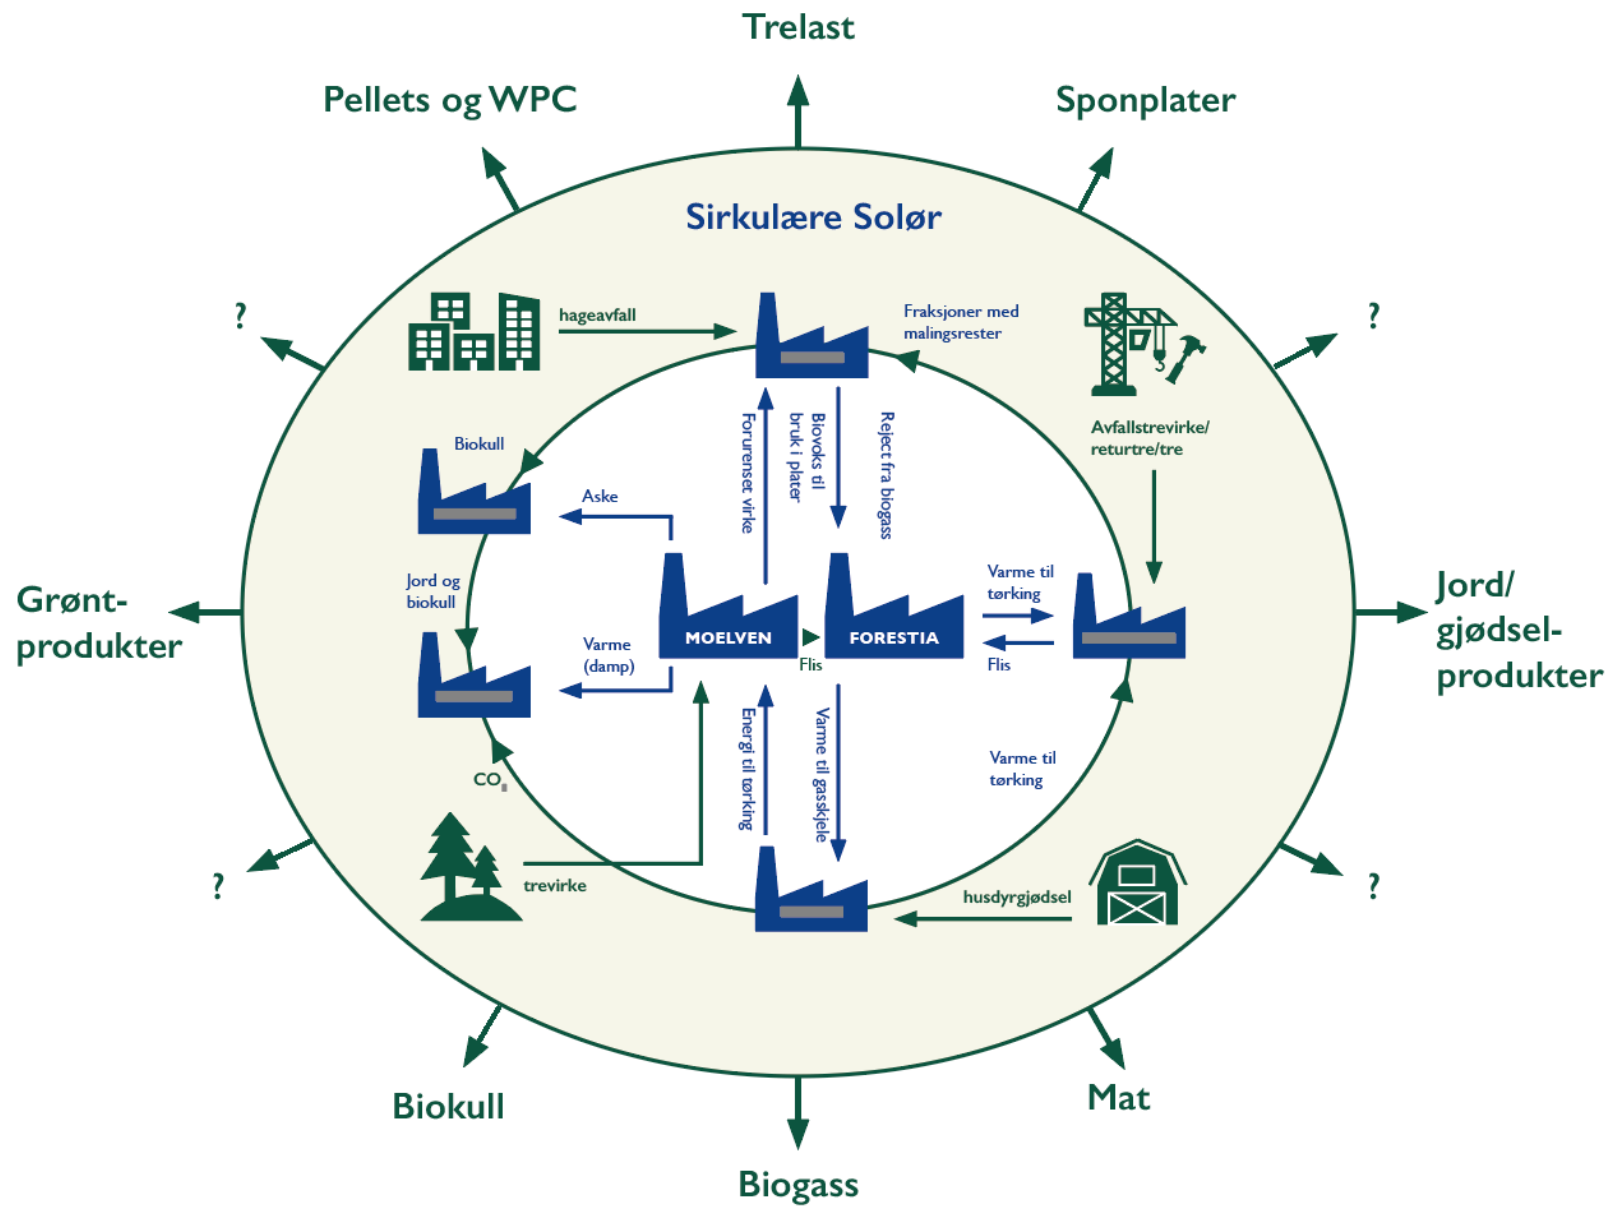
Trelast

Pellets og WPC

Sponplater

Sirkulære Solør

?

?

hageavfall

Fraksjoner med malingsrester

Biokull

Aske

Forurenset virke

Biovoks til bruk i plater

Reject fra biogass

Avfallstrevirke/ returtre/tre

Grønt-produkter

Jord og biokull

Varme (damp)

MOELVEN

FORESTIA

Flis

Varme til tørking

Flis

Jord/ gjødsel-produkter

$CO_2$

Energi til tørking

Varme til gasskjele

Varme til tørking

?

trevirke

husdyrgjødsel

?

Biokull

Mat

Biogass